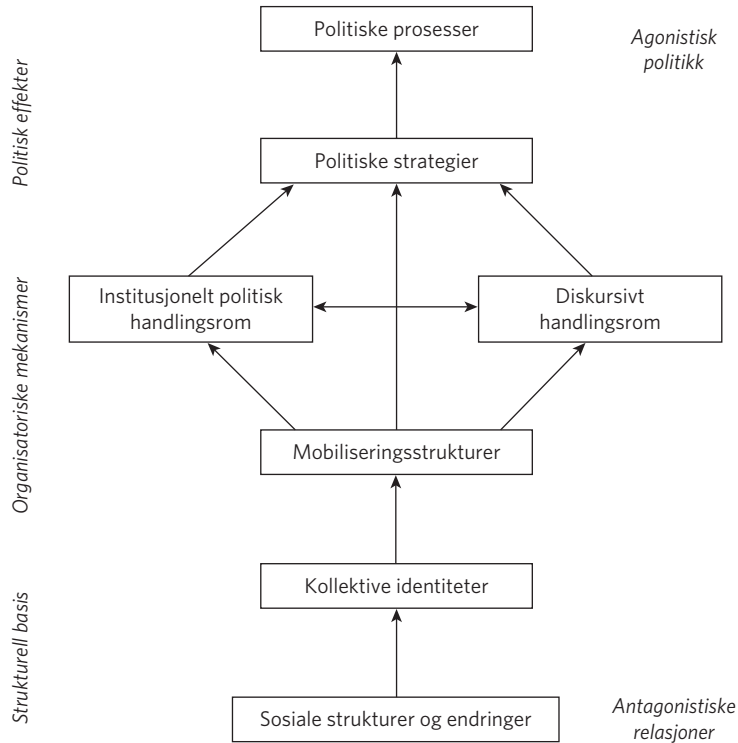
Politiske prosesser

Agonistisk politikk

Politisk effekter

Politiske strategier

Organisatoriske mekanismer

Institusjonelt politisk handlingsrom

Diskursivt handlingsrom

Mobiliseringsstrukturer

Strukturell basis

Kollektive identiteter

Sosiale strukturer og endringer

Antagonistiske relasjoner